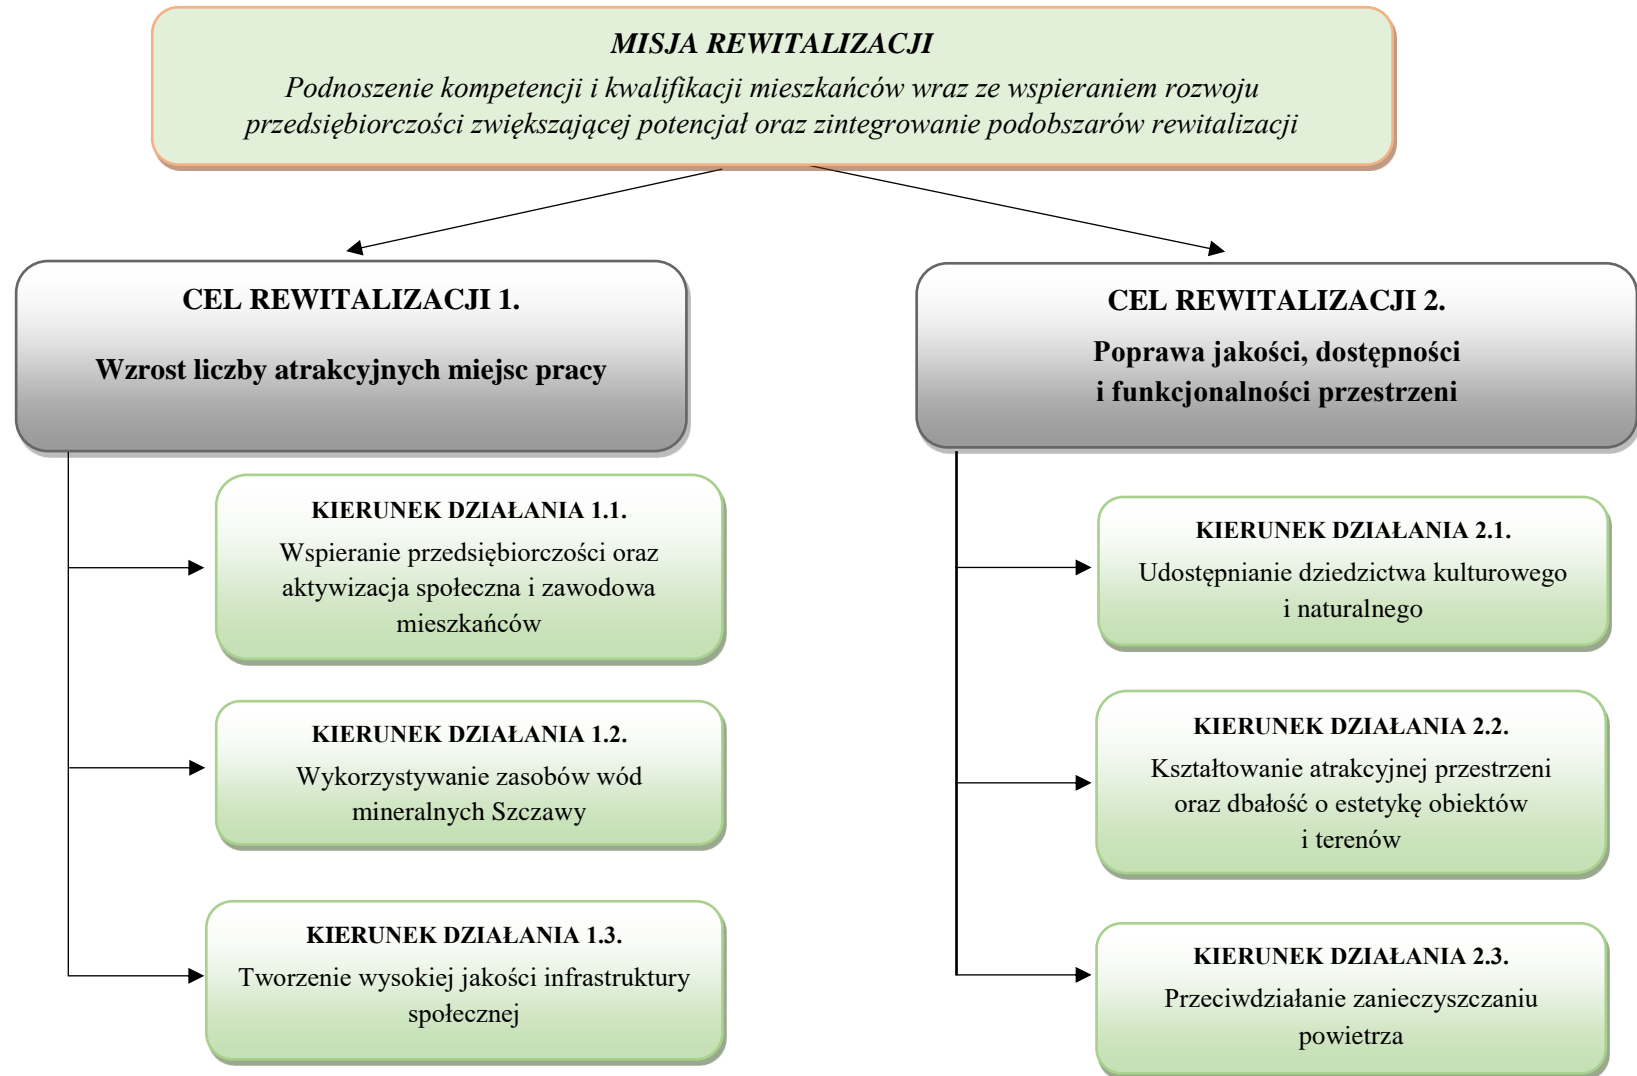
MISJA REWITALIZACJI

Podnoszenie kompetencji i kwalifikacji mieszkańców wraz ze wspieraniem rozwoju przedsiębiorczości zwiększającej potencjał oraz zintegrowanie podobszarów rewitalizacji

CEL REWITALIZACJI 1.

Wzrost liczby atrakcyjnych miejsc pracy

KIERUNEK DZIAŁANIA 1.1.
Wspieranie przedsiębiorczości oraz aktywizacja społeczna i zawodowa mieszkańców

KIERUNEK DZIAŁANIA 1.2.
Wykorzystywanie zasobów wód mineralnych Szczawy

KIERUNEK DZIAŁANIA 1.3.
Tworzenie wysokiej jakości infrastruktury społecznej

CEL REWITALIZACJI 2.

Poprawa jakości, dostępności i funkcjonalności przestrzeni

KIERUNEK DZIAŁANIA 2.1.
Udostępnianie dziedzictwa kulturowego i naturalnego

KIERUNEK DZIAŁANIA 2.2.
Kształtowanie atrakcyjnej przestrzeni oraz dbałość o estetykę obiektów i terenów

KIERUNEK DZIAŁANIA 2.3.
Przeciwdziałanie zanieczyszczaniu powietrza